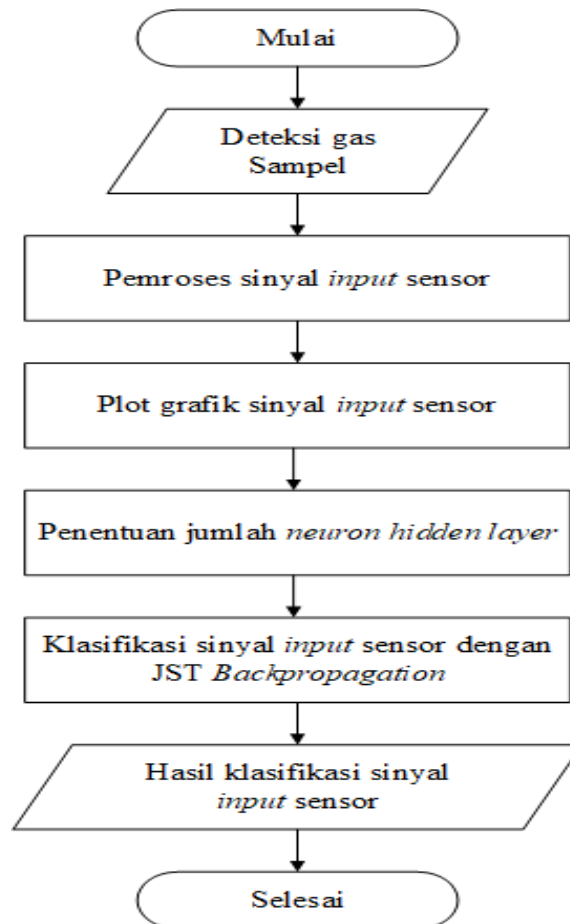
Mulai

Deteksi gas Sampel

Pemroses sinyal input sensor

Plot grafik sinyal input sensor

Penentuan jumlah neuron hidden layer

Klasifikasi sinyal input sensor dengan JST Backpropagation

Hasil klasifikasi sinyal input sensor

Selesai